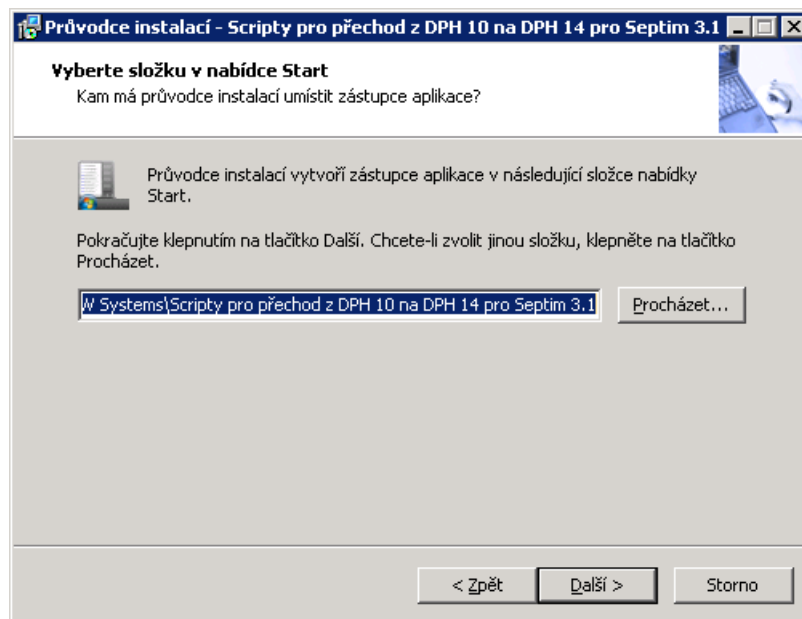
Průvodce instalací - Scripty pro přechod z DPH 10 na DPH 14 pro Septim 3.1

Vyberte složku v nabídce Start
Kam má průvodce instalací umístit zástupce aplikace?

Průvodce instalací vytvoří zástupce aplikace v následující složce nabídky Start.

Pokračujte klepnutím na tlačítko Další. Chcete-li zvolit jinou složku, klepněte na tlačítko Procházet.

W Systems\Scripty pro přechod z DPH 10 na DPH 14 pro Septim 3.1

Procházet...

< Zpět

Další >

Storno